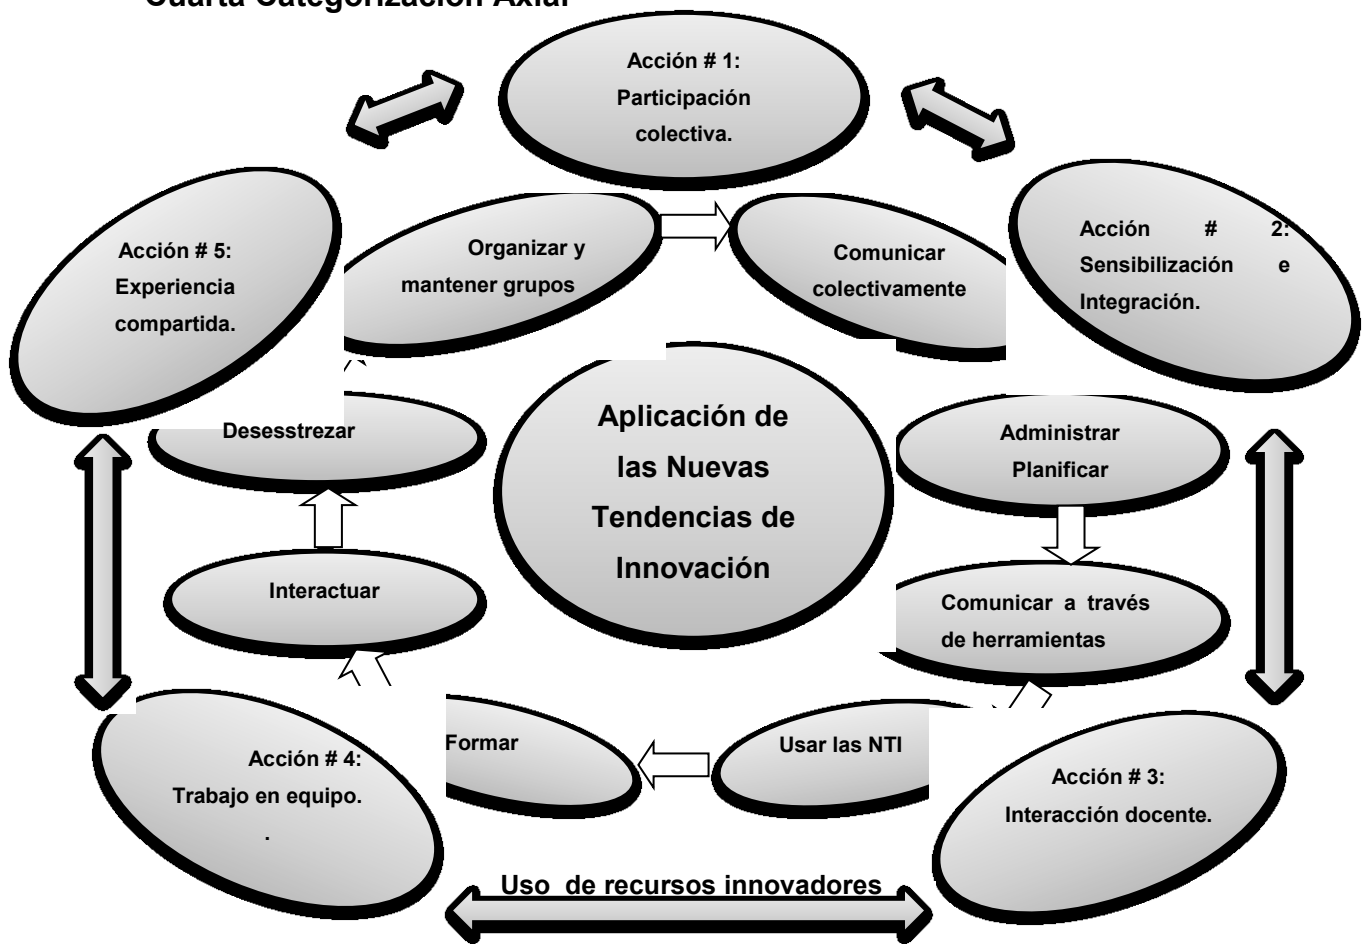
Cuarta Categorización Axial

Acción # 1:
Participación colectiva.

Acción # 5:
Experiencia compartida.

Organizar y mantener grupos

Comunicar colectivamente

Acción # 2:
Sensibilización e Integración.

Desesstrezar

Aplicación de las Nuevas Tendencias de Innovación

Administrar
Planificar

Interactuar

Comunicar a través de herramientas

Acción # 4:
Trabajo en equipo.
.

Formar

Usar las NTI

Acción # 3:
Interacción docente.

Uso de recursos innovadores